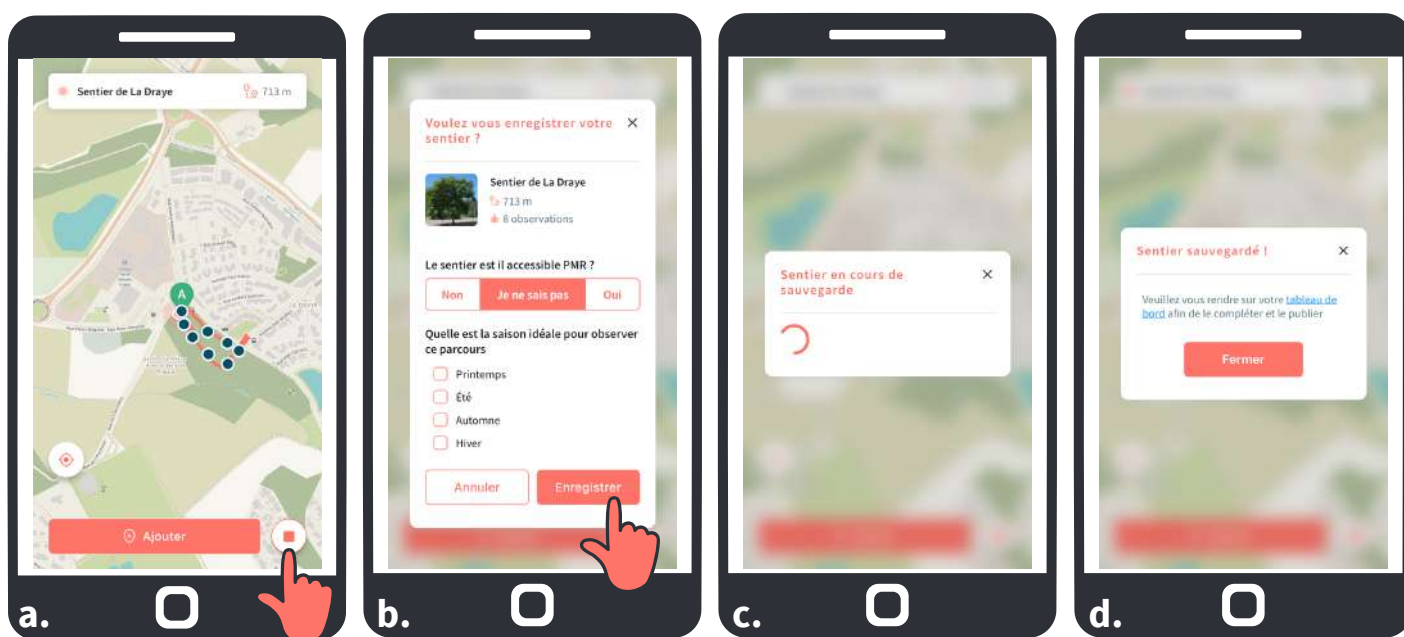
Sentier de La Draye
713 m

A

Ajouter

a.

Voulez vous enregistrer votre sentier ?
×

Sentier de La Draye
713 m
8 observations

Le sentier est il accessible PMR ?

Non
Je ne sais pas
Oui

Quelle est la saison idéale pour observer ce parcours

Printemps
Été
Automne
Hiver

Annuler
Enregistrer

b.

Sentier en cours de sauvegarde
×

c.

Sentier sauvegardé !
×

Veuillez vous rendre sur votre tableau de bord afin de le compléter et le publier

Fermer

d.